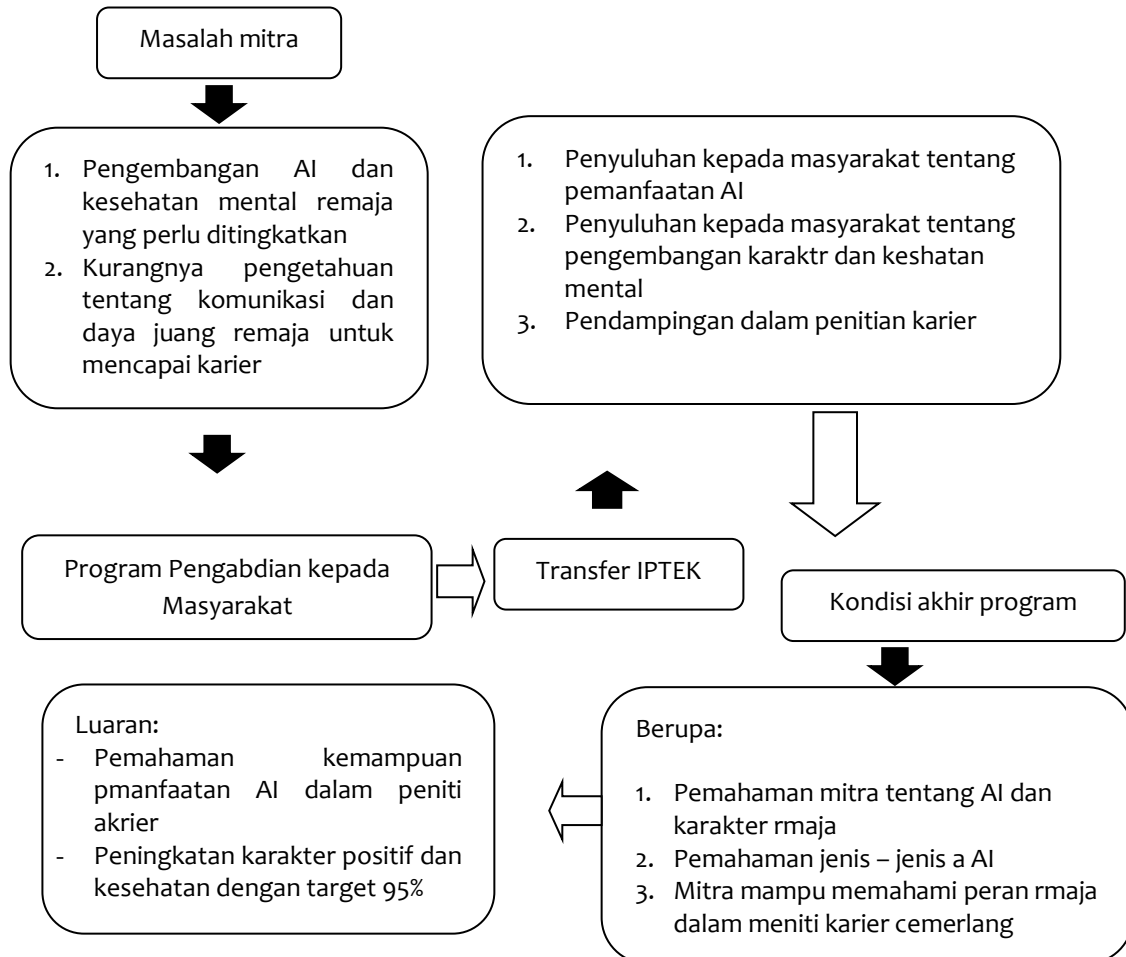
Masalah mitra

1. Pengembangan AI dan kesehatan mental remaja yang perlu ditingkatkan
2. Kurangnya pengetahuan tentang komunikasi dan daya juang remaja untuk mencapai karier

1. Penyuluhan kepada masyarakat tentang pemanfaatan AI
2. Penyuluhan kepada masyarakat tentang pengembangan karaktr dan keshatan mental
3. Pendampingan dalam penitian karier

Program Pengabdian kepada Masyarakat

Transfer IPTEK

Kondisi akhir program

Luaran:
- Pemahaman kemampuan pmanfaatan AI dalam peniti akrier
- Peningkatan karakter positif dan kesehatan dengan target 95%

Berupa:

1. Pemahaman mitra tentang AI dan karakter rmaja
2. Pemahaman jenis – jenis a AI
3. Mitra mampu memahami peran rmaja dalam meniti karier cemerlang